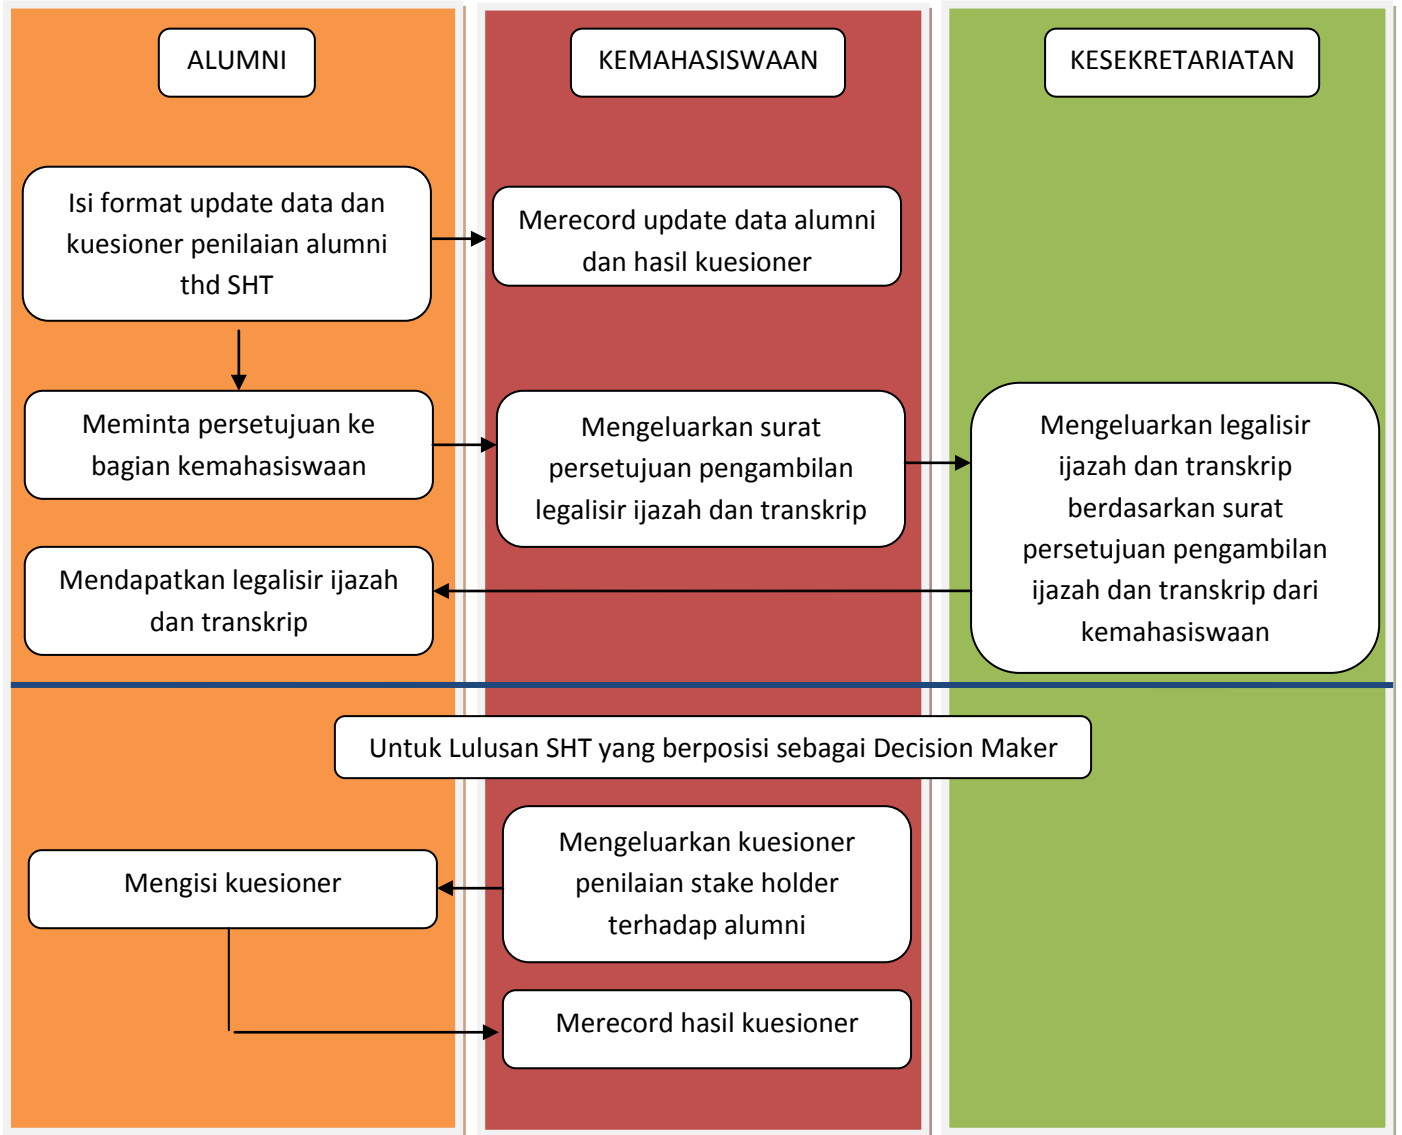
ALUMNI

KEMAHASISWAAN

KESEKRETARIATAN

Isi format update data dan kuesioner penilaian alumni thd SHT

Merecord update data alumni dan hasil kuesioner

Meminta persetujuan ke bagian kemahasiswaan

Mengeluarkan surat persetujuan pengambilan legalisir ijazah dan transkrip

Mengeluarkan legalisir ijazah dan transkrip berdasarkan surat persetujuan pengambilan ijazah dan transkrip dari kemahasiswaan

Mendapatkan legalisir ijazah dan transkrip

Untuk Lulusan SHT yang berposisi sebagai Decision Maker

Mengeluarkan kuesioner penilaian stake holder terhadap alumni

Mengisi kuesioner

Merecord hasil kuesioner